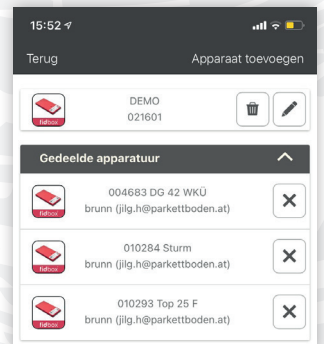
15:52

Terug

Apparaat toevoegen

fidbox

DEMO
021601

Gedeelde apparatuur

fidbox

004683 DG 42 WKÜ
brunn (jilg.h@parkettboden.at)

fidbox

010284 Sturm
brunn (jilg.h@parkettboden.at)

fidbox

010293 Top 25 F
brunn (jilg.h@parkettboden.at)